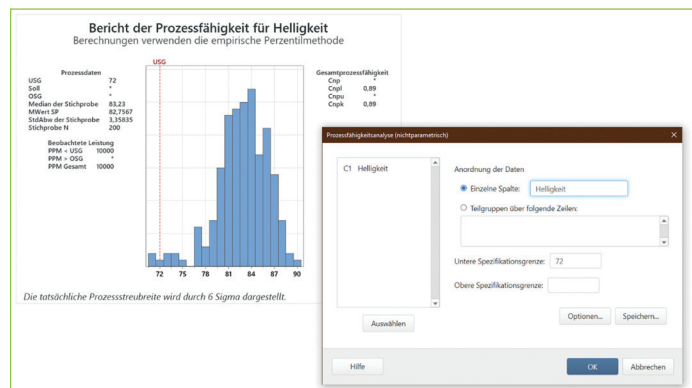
Bericht der Prozessfähigkeit für Helligkeit
Berechnungen verwenden die empirische Perzentilmethode

Prozessdaten

| | |
|---|---|
| USG | 72 |
| Soll | * |
| OSG | * |
| Median der Stichprobe | 83,23 |
| MWert SP | 82,7567 |
| StdAbw der Stichprobe | 3,35835 |
| Stichprobe N | 200 |

Beobachtete Leistung

| | |
|---|---|
| PPM < USG | 10000 |
| PPM > OSG | * |
| PPM Gesamt | 10000 |

USG

72 75 78 81 84 87 90

Gesamtprozessfähigkeit

| | |
|---|---|
| Cnp | * |
| Cnpl | 0,89 |
| Cnpu | * |
| Cnpk | 0,89 |

Die tatsächliche Prozessstreubreite wird durch 6 Sigma dargestellt.

Prozessfähigkeitsanalyse (nichtparametrisch)

C1 Helligkeit

Anordnung der Daten
Einzelne Spalte: Helligkeit
Teilgruppen über folgende Zeilen:

Untere Spezifikationsgrenze: 72
Obere Spezifikationsgrenze:

Auswählen
Optionen...
Speichern...
Hilfe
OK
Abbrechen